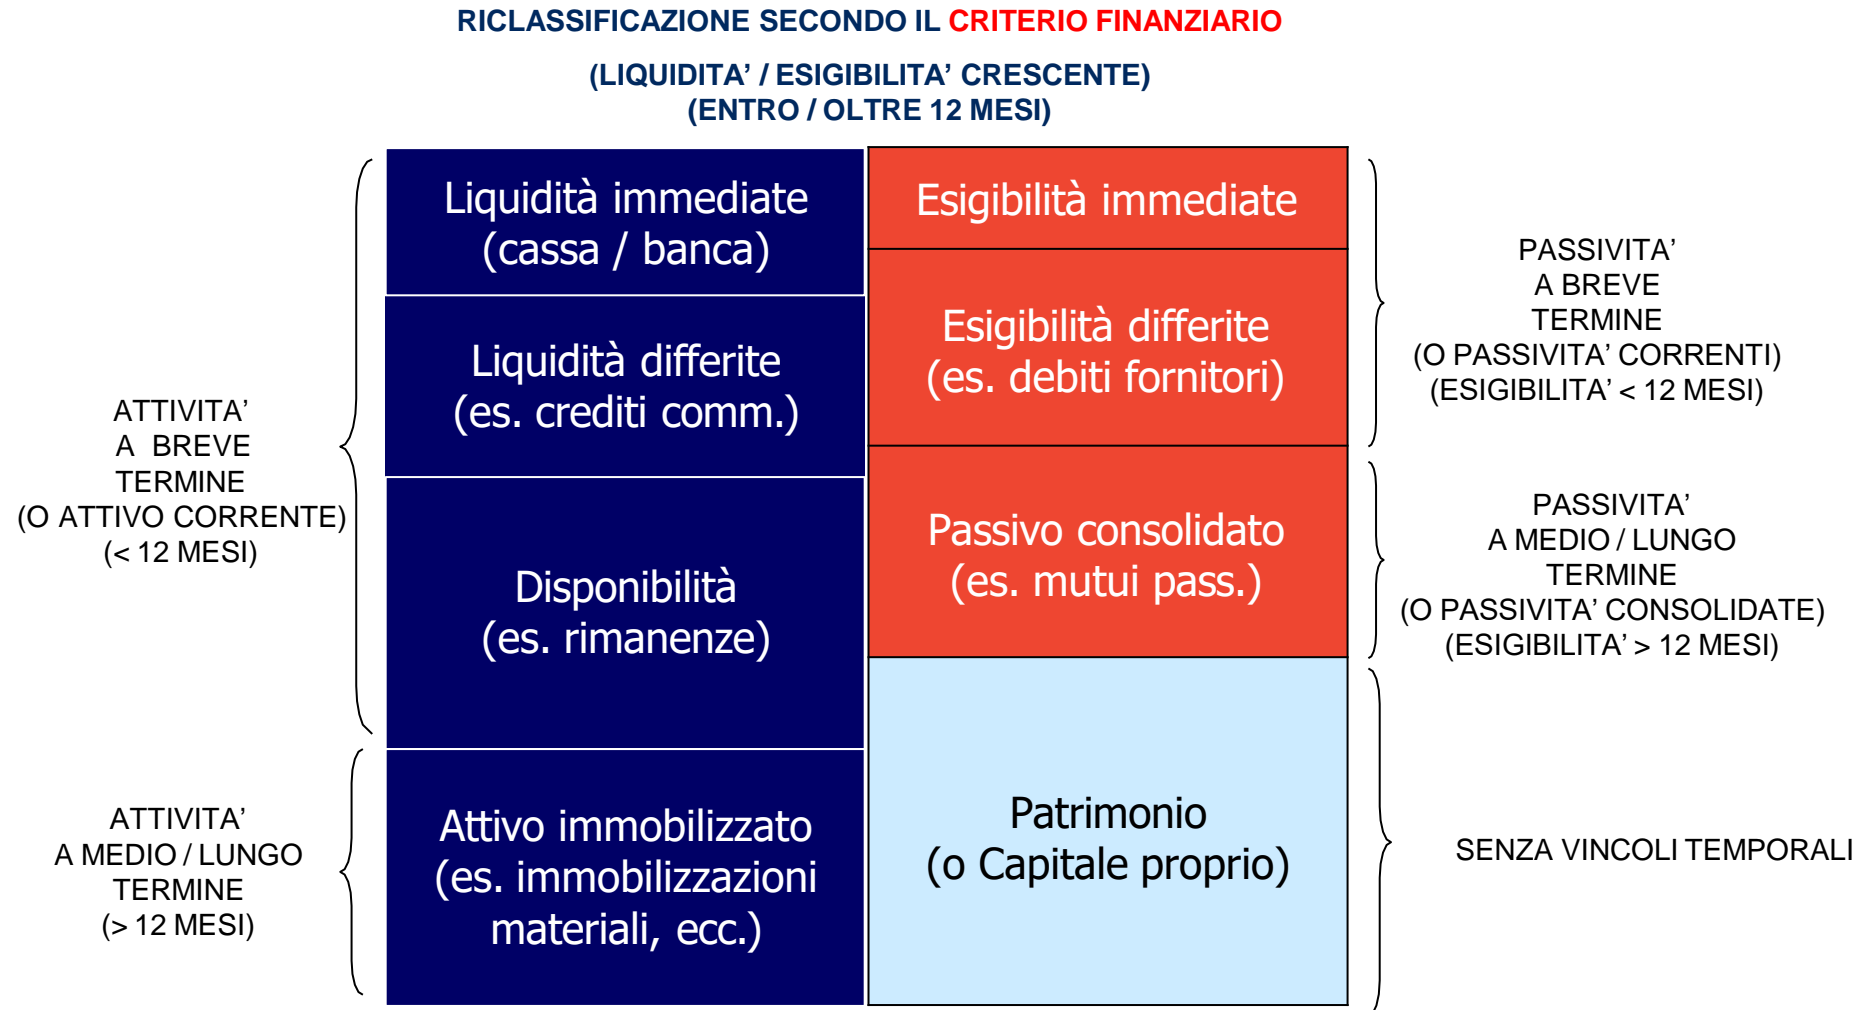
RICLASSIFICAZIONE SECONDO IL CRITERIO FINANZIARIO

(LIQUIDITA' / ESIGIBILITA' CRESCENTE)
(ENTRO / OLTRE 12 MESI)

ATTIVITA'
A BREVE
TERMINE
(O ATTIVO CORRENTE)
(< 12 MESI)

ATTIVITA'
A MEDIO / LUNGO
TERMINE
(> 12 MESI)

Liquidità immediate
(cassa / banca)

Liquidità differite
(es. crediti comm.)

Disponibilità
(es. rimanenze)

Attivo immobilizzato
(es. immobilizzazioni materiali, ecc.)

Esigibilità immediate

Esigibilità differite
(es. debiti fornitori)

Passivo consolidato
(es. mutui pass.)

Patrimonio
(o Capitale proprio)

PASSIVITA'
A BREVE
TERMINE
(O PASSIVITA' CORRENTI)
(ESIGIBILITA' < 12 MESI)

PASSIVITA'
A MEDIO / LUNGO
TERMINE
(O PASSIVITA' CONSOLIDATE)
(ESIGIBILITA' > 12 MESI)

SENZA VINCOLI TEMPORALI